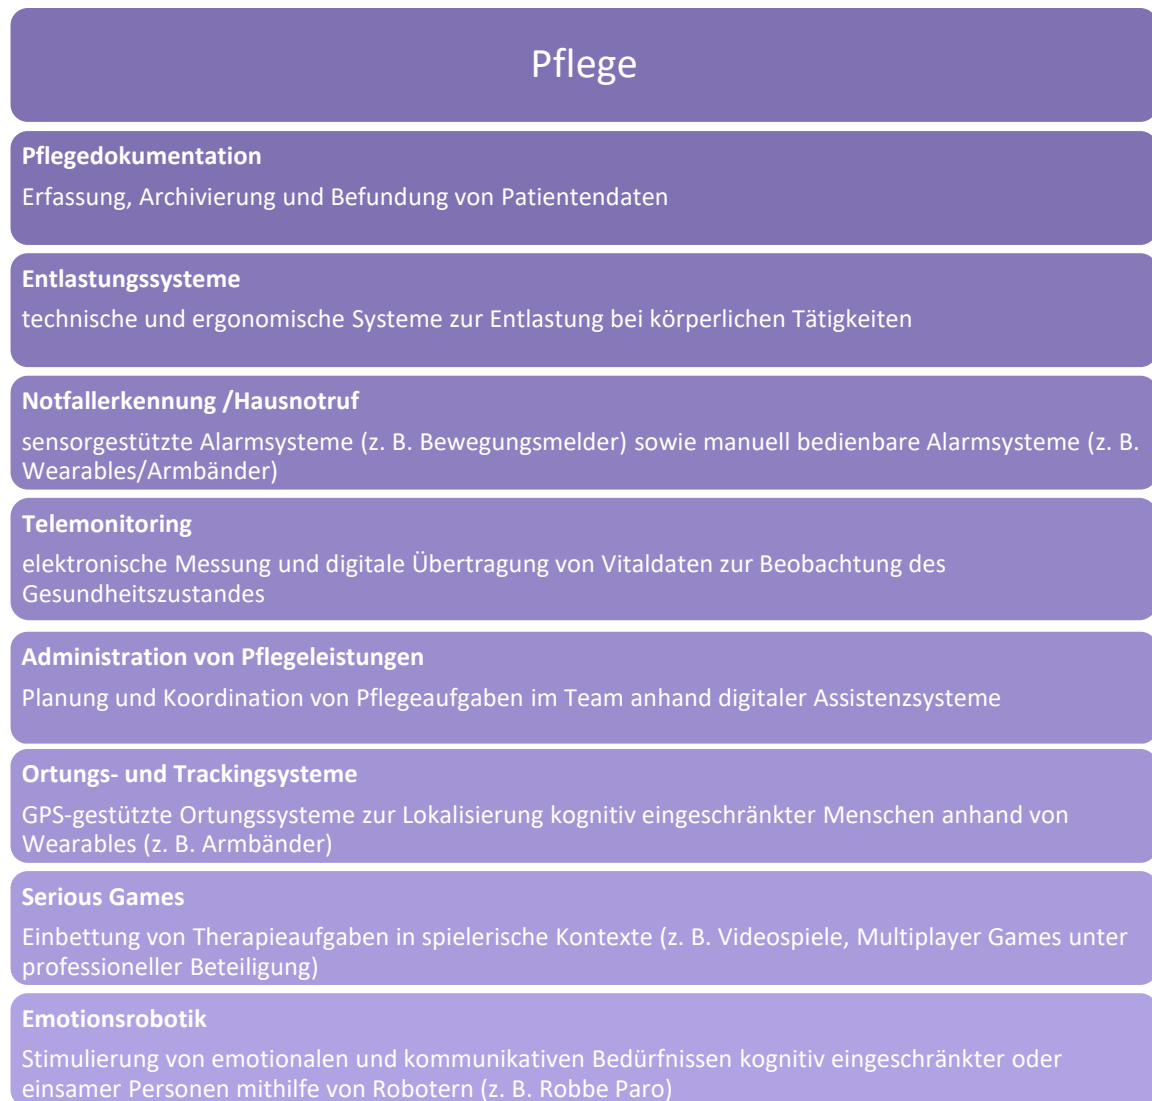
Pflege

Pflegedokumentation

Erfassung, Archivierung und Befundung von Patientendaten

Entlastungssysteme

technische und ergonomische Systeme zur Entlastung bei körperlichen Tätigkeiten

Notfallerkennung /Hausnotruf

sensorgestützte Alarmsysteme (z. B. Bewegungsmelder) sowie manuell bedienbare Alarmsysteme (z. B. Wearables/Armbänder)

Telemonitoring

elektronische Messung und digitale Übertragung von Vitaldaten zur Beobachtung des Gesundheitszustandes

Administration von Pflegeleistungen

Planung und Koordination von Pflegeaufgaben im Team anhand digitaler Assistenzsysteme

Ortungs- und Trackingsysteme

GPS-gestützte Ortungssysteme zur Lokalisierung kognitiv eingeschränkter Menschen anhand von Wearables (z. B. Armbänder)

Serious Games

Einbettung von Therapieaufgaben in spielerische Kontexte (z. B. Videospiele, Multiplayer Games unter professioneller Beteiligung)

Emotionsrobotik

Stimulierung von emotionalen und kommunikativen Bedürfnissen kognitiv eingeschränkter oder einsamer Personen mithilfe von Robotern (z. B. Robbe Paro)